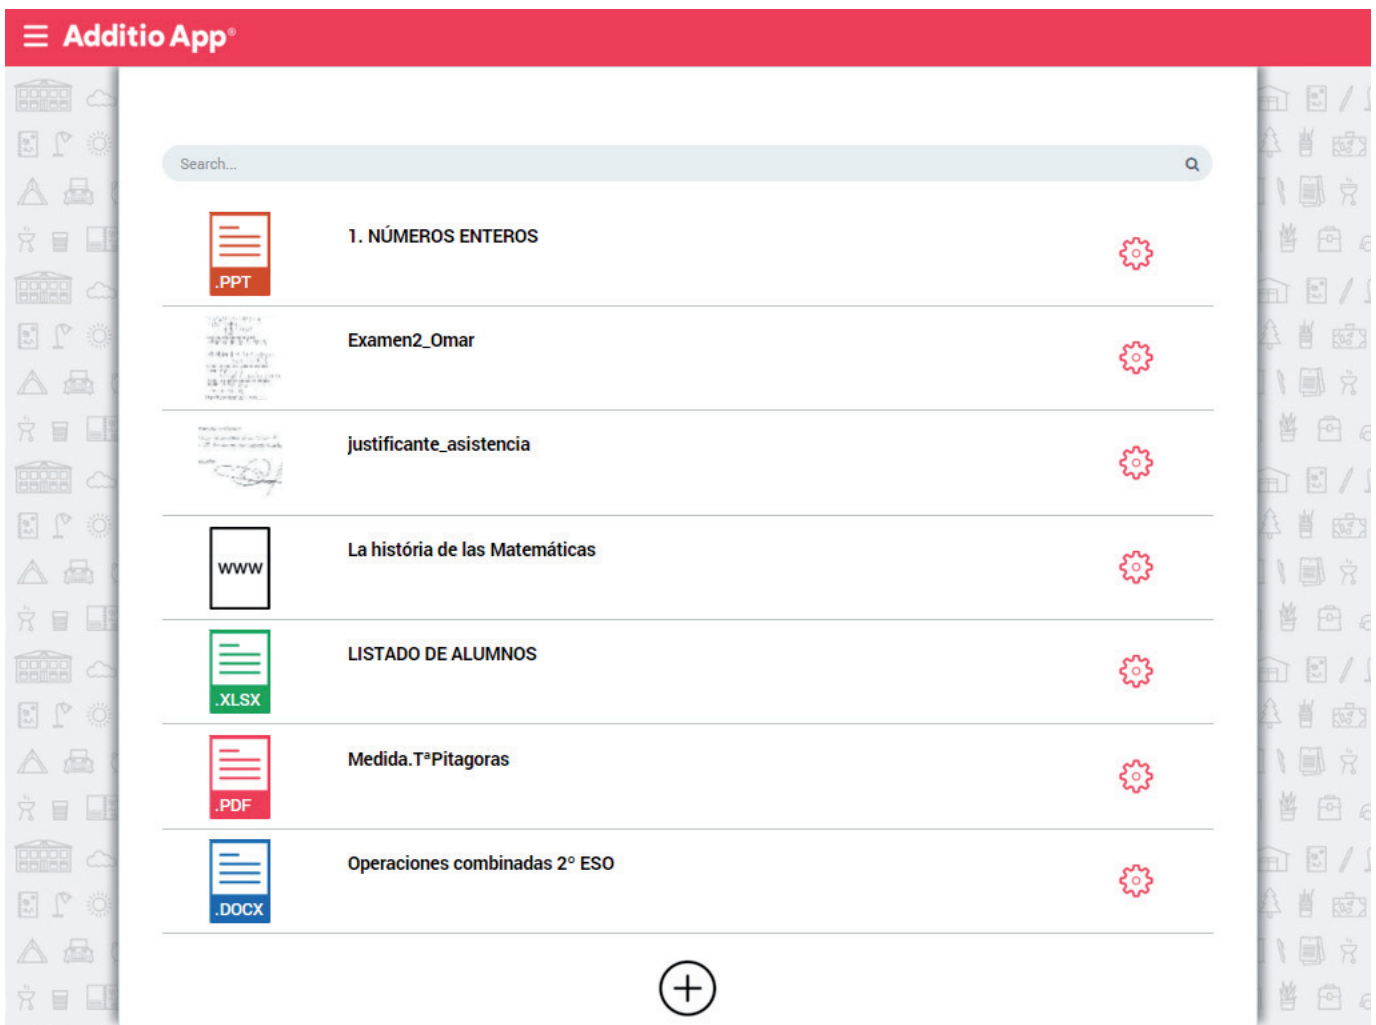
Additio App®

Search...

.PPT

1. NÚMEROS ENTEROS

Examen2_Omar

justificante_asistencia

WWW

La história de las Matemáticas

.XLSX

LISTADO DE ALUMNOS

.PDF

Medida.TªPitagoras

.DOCX

Operaciones combinadas 2º ESO